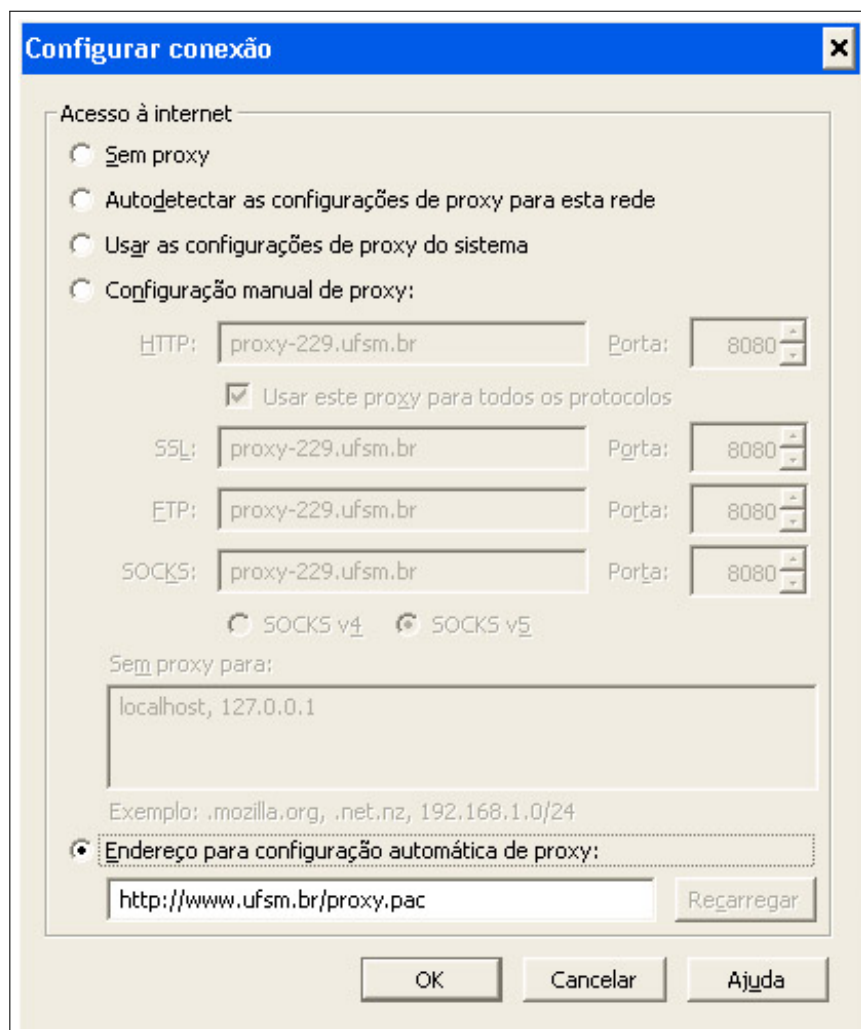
Configurar conexão

Acesso à internet

Sem proxy

Autodetectar as configurações de proxy para esta rede

Usar as configurações de proxy do sistema

Configuração manual de proxy:

HTTP: proxy-229.ufsm.br Porta: 8080

Usar este proxy para todos os protocolos

SSL: proxy-229.ufsm.br Porta: 8080

FTP: proxy-229.ufsm.br Porta: 8080

SOCKS: proxy-229.ufsm.br Porta: 8080

SOCKS v4 SOCKS v5

Sem proxy para:

localhost, 127.0.0.1

Exemplo: .mozilla.org, .net.nz, 192.168.1.0/24

Endereço para configuração automática de proxy:

http://www.ufsm.br/proxy.pac

Recarregar

OK Cancelar Ajuda